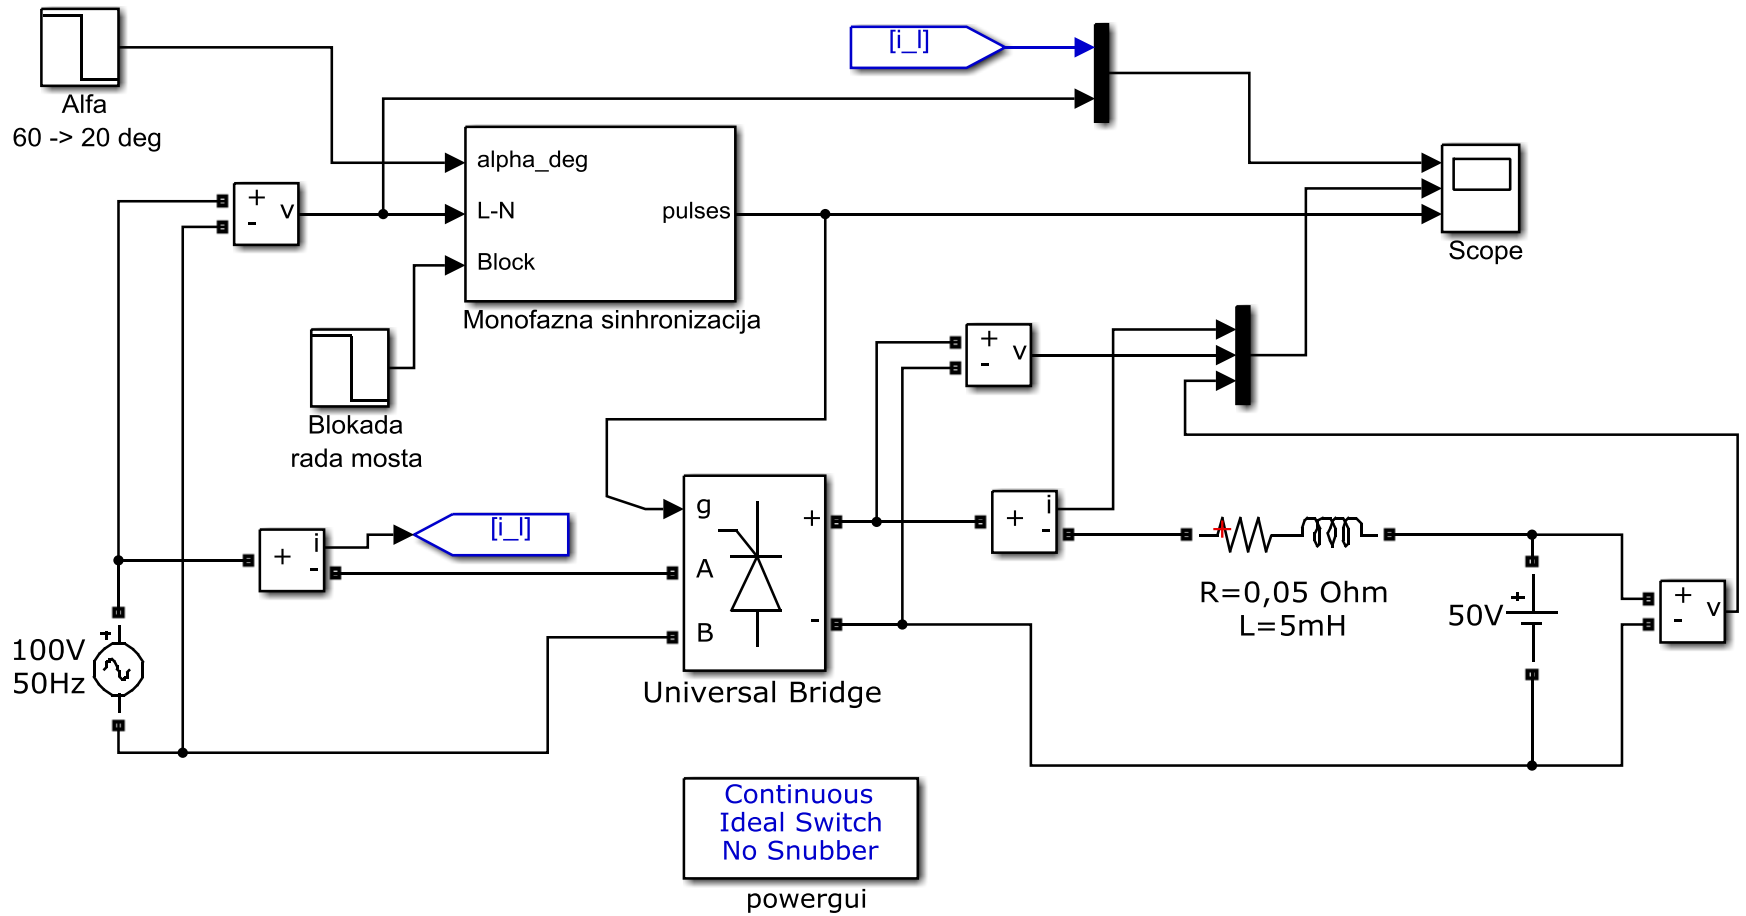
[i_l]

Alfa
60 -> 20 deg

alpha_deg
L-N
pulses
Block
Monofazna sinhronizacija

+
-
v

Scope

Blokada
rada mosta

+
-
v

+
-
i

[i_l]

g
A
B
+
-
Universal Bridge

+
-
i

R=0,05 Ohm
L=5mH

50V

+
-
v

100V
50Hz

Continuous
Ideal Switch
No Snubber
powergui